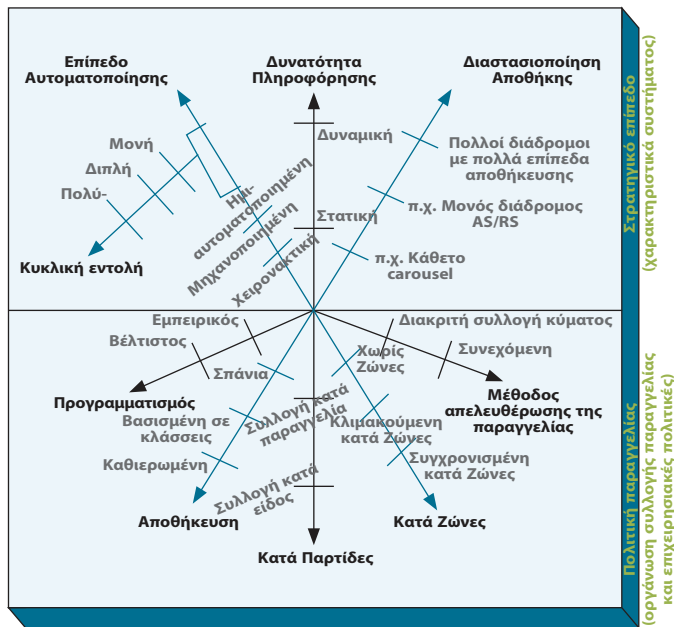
Επίπεδο Αυτοματοποίησης

Δυνατότητα Πληροφόρησης

Διαστασιοποίηση Αποθήκης

Δυναμική

Πολλοί διάδρομοι με πολλά επίπεδα αποθήκευσης

Μονή

Διπλή

Πολύ-

Ημι-αυτοματοποιημένη

Μηχανοποιημένη

Χειρονακτική

Στατική

π.χ. Μονός διάδρομος AS/RS

π.χ. Κάθετο carousel

Κυκλική εντολή

Στρατηγικό επίπεδο (χαρακτηριστικά συστήματος)

Εμπειρικός

Βέλτιστος

Σπάνια

Διακριτή συλλογή κύματος

Χωρίς Ζώνες

Συνεχόμενη

Μέθοδος απελευθέρωσης της παραγγελίας

Προγραμματισμός

Βασισμένη σε κλάσσεις

Συλλογή κατά παραγγελία

Κλιμακούμενη κατά Ζώνες

Καθιερωμένη

Συγχρονισμένη κατά Ζώνες

Συλλογή κατά είδος

Αποθήκευση

Κατά Ζώνες

Κατά Παρτίδες

Πολιτική παραγγελίας (οργάνωση συλλογής παραγγελίας και επιχειρησιακές πολιτικές)